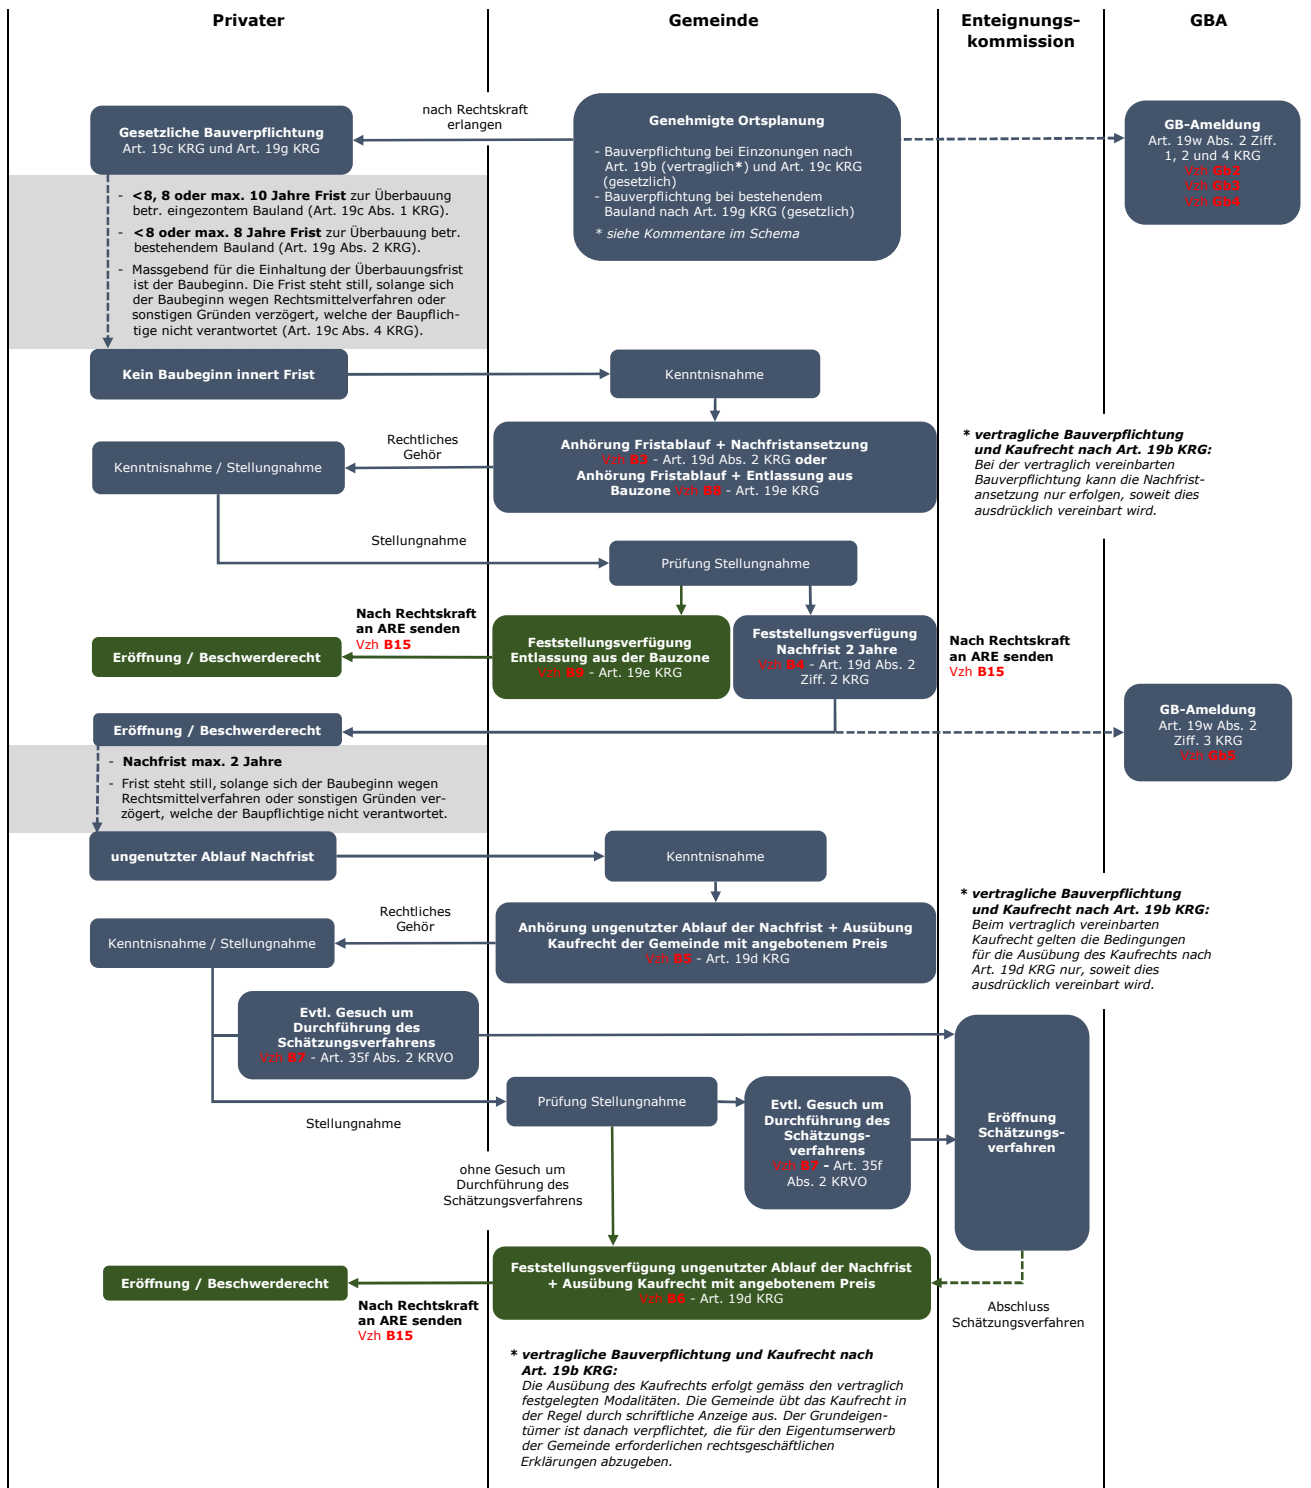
Privater

Gemeinde

Enteignungs-kommission

GBA

nach Rechtskraft erlangen

Gesetzliche Bauverpflichtung
Art. 19c KRG und Art. 19g KRG

Genehmigte Ortsplanung
- Bauverpflichtung bei Einzonungen nach Art. 19b (vertraglich*) und Art. 19c KRG (gesetzlich)
- Bauverpflichtung bei bestehendem Bauland nach Art. 19g KRG (gesetzlich)
* siehe Kommentare im Schema

GB-Ameldung
Art. 19w Abs. 2 Ziff. 1, 2 und 4 KRG
Vzh Gb2
Vzh Gb3
Vzh Gb4

- <8, 8 oder max. 10 Jahre Frist zur Überbauung betr. eingezontem Bauland (Art. 19c Abs. 1 KRG).
- <8 oder max. 8 Jahre Frist zur Überbauung betr. bestehendem Bauland (Art. 19g Abs. 2 KRG).
- Massgebend für die Einhaltung der Überbauungsfrist ist der Baubeginn. Die Frist steht still, solange sich der Baubeginn wegen Rechtsmittelverfahren oder sonstigen Gründen verzögert, welche der Baupflichtige nicht verantwortet (Art. 19c Abs. 4 KRG).

Kein Baubeginn innert Frist

Kenntnisnahme

Rechtliches Gehör

Kenntnisnahme / Stellungnahme

Anhörung Fristablauf + Nachfristansetzung Vzh B3 - Art. 19d Abs. 2 KRG oder Anhörung Fristablauf + Entlassung aus Bauzone Vzh B8 - Art. 19e KRG

* vertragliche Bauverpflichtung und Kaufrecht nach Art. 19b KRG:
Bei der vertraglich vereinbarten Bauverpflichtung kann die Nachfristansetzung nur erfolgen, soweit dies ausdrücklich vereinbart wird.

Stellungnahme

Prüfung Stellungnahme

Nach Rechtskraft an ARE senden
Vzh B15

Eröffnung / Beschwerderecht

Feststellungsverfügung Entlassung aus der Bauzone
Vzh B9 - Art. 19e KRG

Feststellungsverfügung Nachfrist 2 Jahre
Vzh B4 - Art. 19d Abs. 2 Ziff. 2 KRG

Nach Rechtskraft an ARE senden
Vzh B15

Eröffnung / Beschwerderecht

GB-Ameldung
Art. 19w Abs. 2 Ziff. 3 KRG
Vzh Gb5

- Nachfrist max. 2 Jahre
- Frist steht still, solange sich der Baubeginn wegen Rechtsmittelverfahren oder sonstigen Gründen verzögert, welche der Baupflichtige nicht verantwortet.

ungenutzter Ablauf Nachfrist

Kenntnisnahme

Rechtliches Gehör

Kenntnisnahme / Stellungnahme

Anhörung ungenutzter Ablauf der Nachfrist + Ausübung Kaufrecht der Gemeinde mit angebotenem Preis
Vzh B5 - Art. 19d KRG

* vertragliche Bauverpflichtung und Kaufrecht nach Art. 19b KRG:
Beim vertraglich vereinbarten Kaufrecht gelten die Bedingungen für die Ausübung des Kaufrechts nach Art. 19d KRG nur, soweit dies ausdrücklich vereinbart wird.

Evtl. Gesuch um Durchführung des Schätzungsverfahrens
Vzh B7 - Art. 35f Abs. 2 KRVO

Prüfung Stellungnahme

Evtl. Gesuch um Durchführung des Schätzungs-verfahrens
Vzh B7 - Art. 35f Abs. 2 KRVO

Eröffnung Schätzungs-verfahren

Stellungnahme

ohne Gesuch um Durchführung des Schätzungsverfahrens

Eröffnung / Beschwerderecht

Feststellungsverfügung ungenutzter Ablauf der Nachfrist + Ausübung Kaufrecht mit angebotenem Preis
Vzh B6 - Art. 19d KRG

Abschluss Schätzungsverfahren

Nach Rechtskraft an ARE senden
Vzh B15

* vertragliche Bauverpflichtung und Kaufrecht nach Art. 19b KRG:
Die Ausübung des Kaufrechts erfolgt gemäss den vertraglich festgelegten Modalitäten. Die Gemeinde übt das Kaufrecht in der Regel durch schriftliche Anzeige aus. Der Grundeigentümer ist danach verpflichtet, die für den Eigentumserwerb der Gemeinde erforderlichen rechtsgeschäftlichen Erklärungen abzugeben.